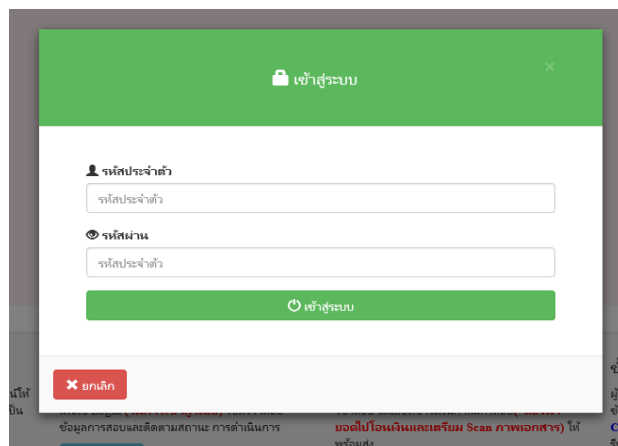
เข้าสู่ระบบ

×

รหัสประจำตัว

รหัสประจำตัว

รหัสผ่าน

รหัสประจำตัว

เข้าสู่ระบบ

ยกเลิก

นให้
ป็น

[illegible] ข้อมูลการสอบและติดตามสถานะ การดำเนินการ

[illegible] ยอดไปโอนเงินและเตรียม Scan ภาพเอกสาร) ให้พร้อมส่ง

ขั้
ผู้
C
อี